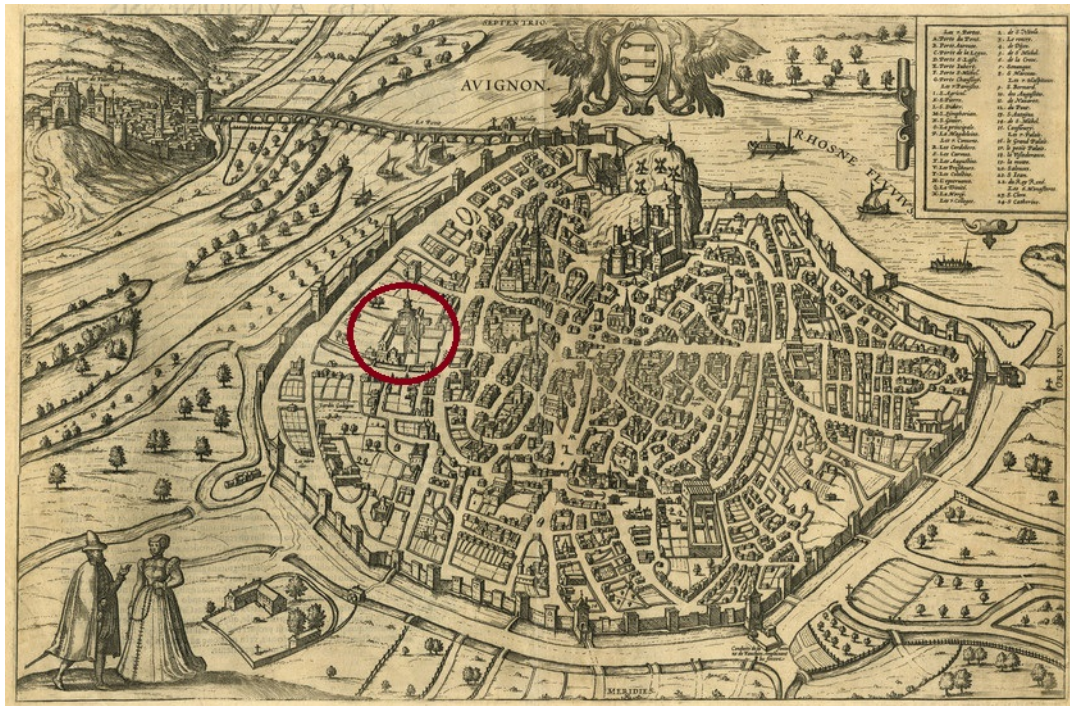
SEPTENTRIO

AVIGNON

RHOSNE FLVVIVS

ORIENS

MERIDIES

A. Porta du Rone
B. Porta Aurose
C. Porte de S. Lazar
D. Porte S. Michel
E. Porte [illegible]
F. Porte S. Michel
G. Porte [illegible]
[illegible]
1. S. Agricol
2. S. Pierre
3. S. Didier
4. La principale
5. La Magdalene
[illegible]

Le Pont

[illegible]